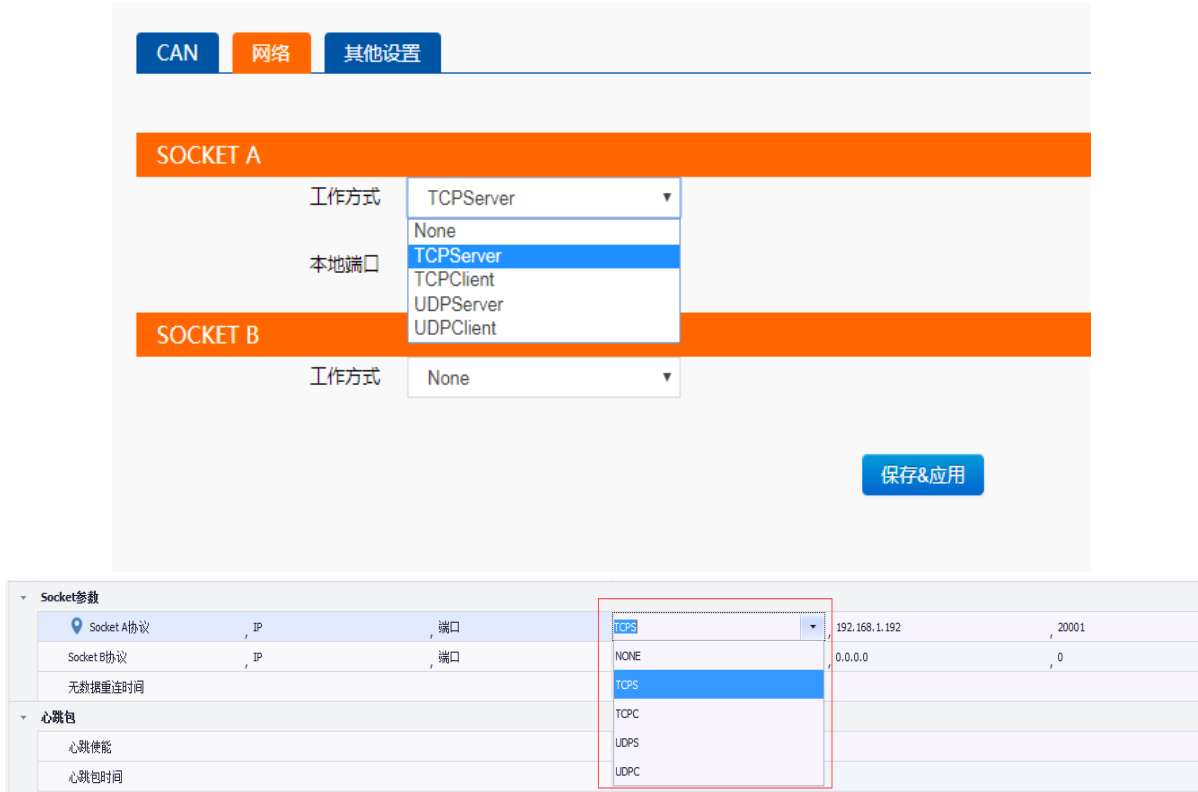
CAN　网络　其他设置

SOCKET A

工作方式　TCPServer

None
TCPServer
TCPClient
UDPServer
UDPClient

本地端口

SOCKET B

工作方式　None

保存&应用

Socket参数

| Socket A协议 | , IP | , 端口 | TCPS | , 192.168.1.192 | , 20001 |
|---|---|---|---|---|---|
| Socket B协议 | , IP | , 端口 | NONE | , 0.0.0.0 | , 0 |
| 无数据重连时间 | | | TCPS | | |

心跳包

| 心跳使能 | TCPC |
|---|---|
| 心跳包时间 | UDPS |
| | UDPC |